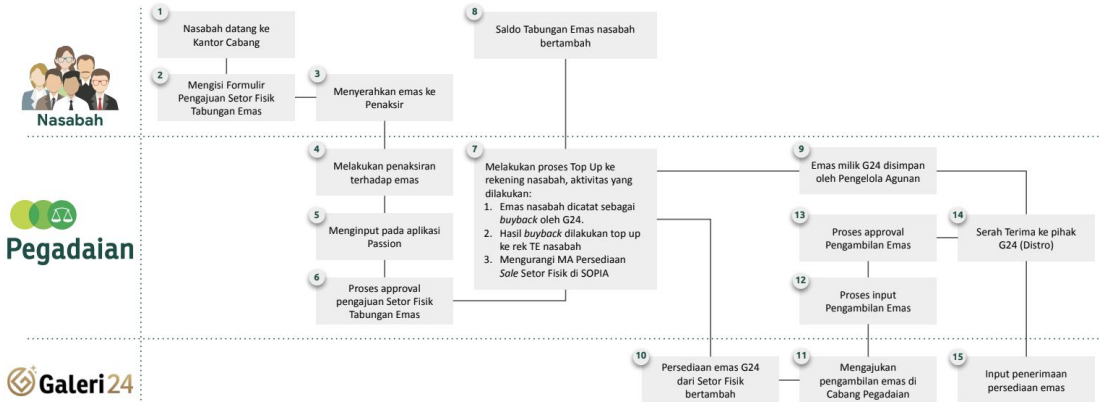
Nasabah

Pegadaian

Galeri24

1
Nasabah datang ke Kantor Cabang

2
Mengisi Formulir Pengajuan Setor Fisik Tabungan Emas

3
Menyerahkan emas ke Penaksir

4
Melakukan penaksiran terhadap emas

5
Menginput pada aplikasi Passion

6
Proses approval pengajuan Setor Fisik Tabungan Emas

7
Melakukan proses Top Up ke rekening nasabah, aktivitas yang dilakukan:
1. Emas nasabah dicatat sebagai *buyback* oleh G24.
2. Hasil *buyback* dilakukan top up ke rek TE nasabah
3. Mengurangi MA Persediaan *Sale* Setor Fisik di SOPIA

8
Saldo Tabungan Emas nasabah bertambah

9
Emas milik G24 disimpan oleh Pengelola Agunan

10
Persediaan emas G24 dari Setor Fisik bertambah

11
Mengajukan pengambilan emas di Cabang Pegadaian

12
Proses input Pengambilan Emas

13
Proses approval Pengambilan Emas

14
Serah Terima ke pihak G24 (Distro)

15
Input penerimaan persediaan emas